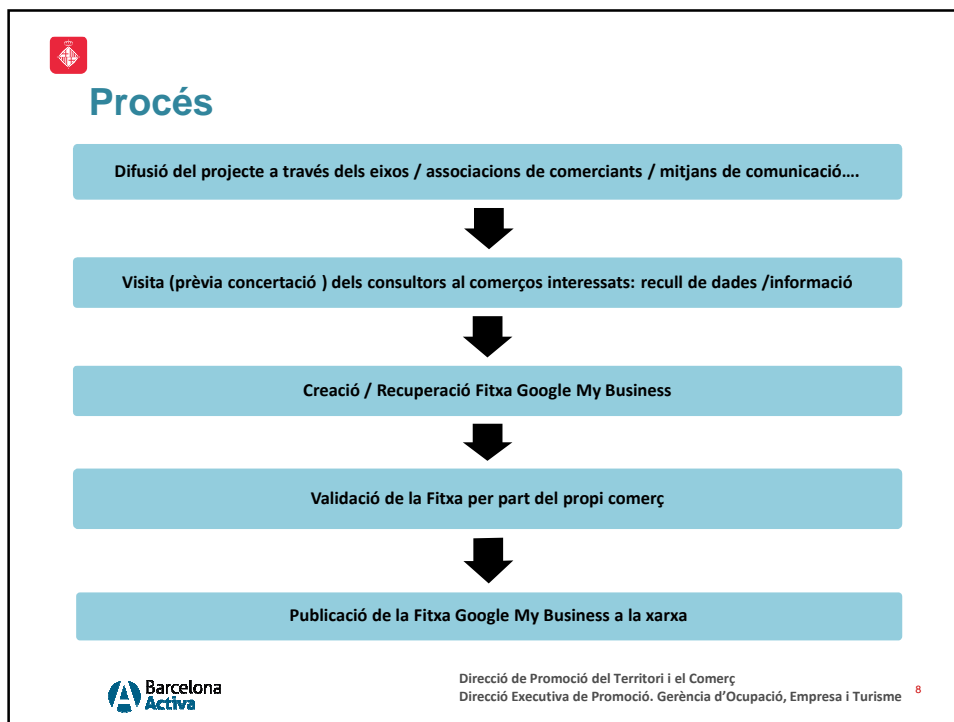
Procés

Difusió del projecte a través dels eixos / associacions de comerciants / mitjans de comunicació….

Visita (prèvia concertació ) dels consultors al comerços interessats: recull de dades /informació

Creació / Recuperació Fitxa Google My Business

Validació de la Fitxa per part del propi comerç

Publicació de la Fitxa Google My Business a la xarxa

Barcelona Activa

Direcció de Promoció del Territori i el Comerç
Direcció Executiva de Promoció. Gerència d'Ocupació, Empresa i Turisme

8